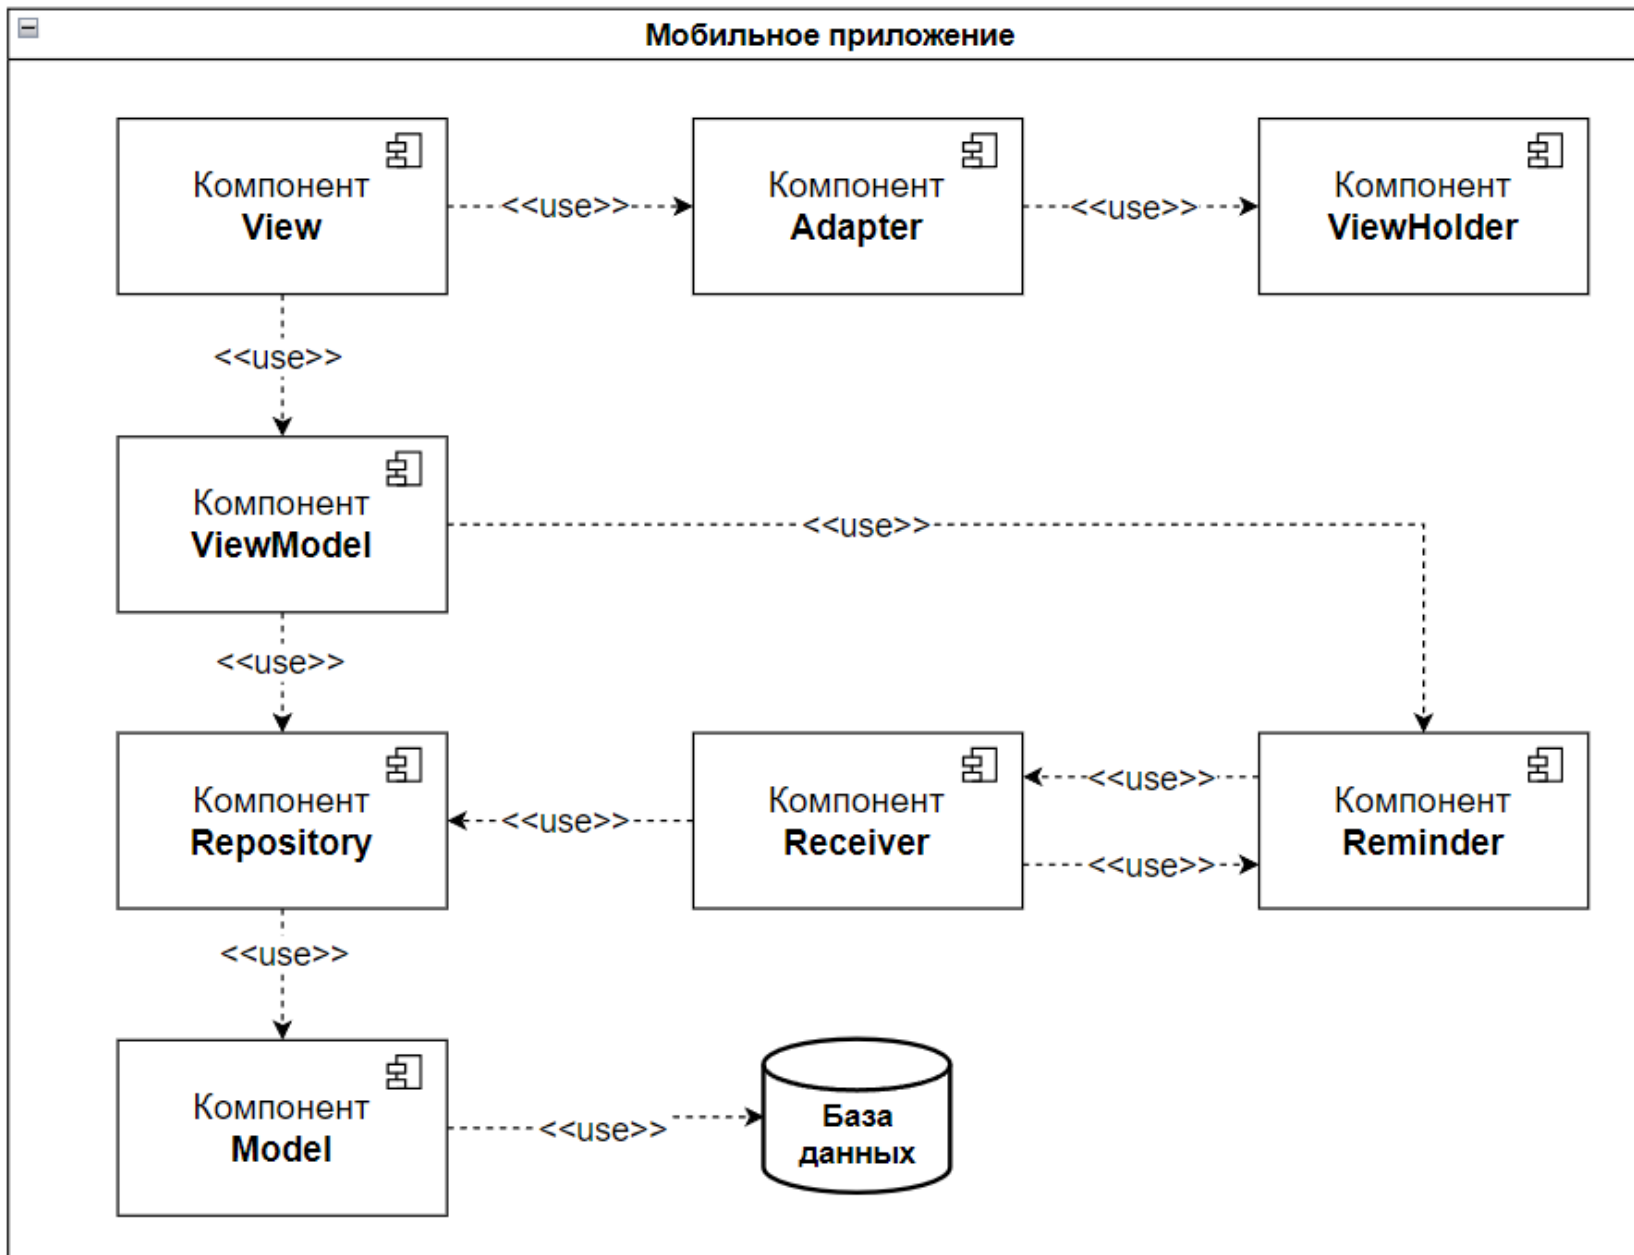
Мобильное приложение

Компонент
View

<<use>>

Компонент
Adapter

<<use>>

Компонент
ViewHolder

<<use>>

Компонент
ViewModel

<<use>>

<<use>>

Компонент
Repository

<<use>>

Компонент
Receiver

<<use>>

<<use>>

Компонент
Reminder

<<use>>

Компонент
Model

<<use>>

База
данных